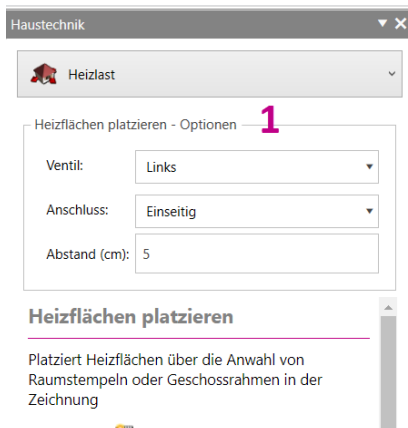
Haustechnik

Heizlast

Heizflächen platzieren - Optionen 1

Ventil: Links

Anschluss: Einseitig

Abstand (cm): 5

Heizflächen platzieren

Platziert Heizflächen über die Anwahl von Raumstempeln oder Geschossrahmen in der Zeichnung